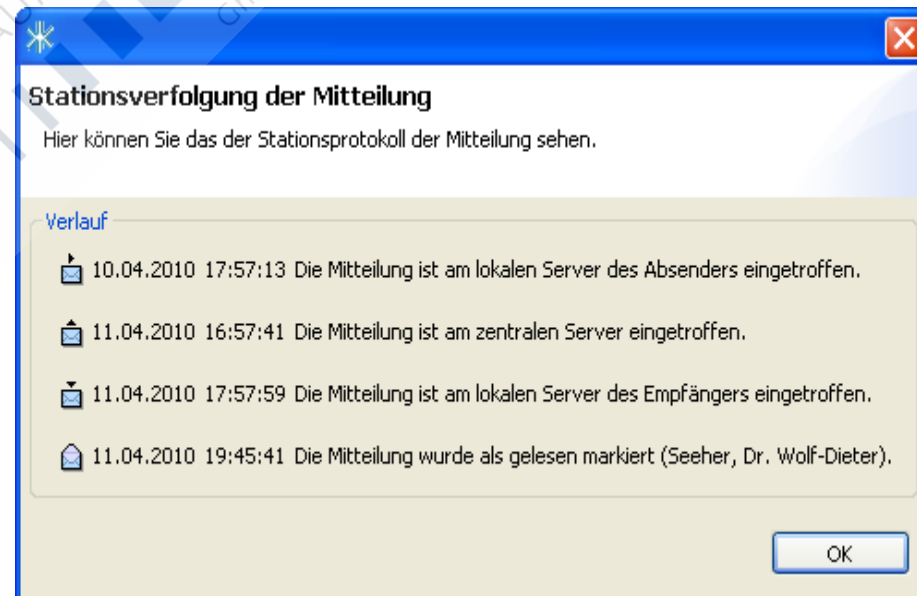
Stationsverfolgung der Mitteilung

Hier können Sie das der Stationsprotokoll der Mitteilung sehen.

Verlauf

10.04.2010 17:57:13 Die Mitteilung ist am lokalen Server des Absenders eingetroffen.

11.04.2010 16:57:41 Die Mitteilung ist am zentralen Server eingetroffen.

11.04.2010 17:57:59 Die Mitteilung ist am lokalen Server des Empfängers eingetroffen.

11.04.2010 19:45:41 Die Mitteilung wurde als gelesen markiert (Seeher, Dr. Wolf-Dieter).

OK